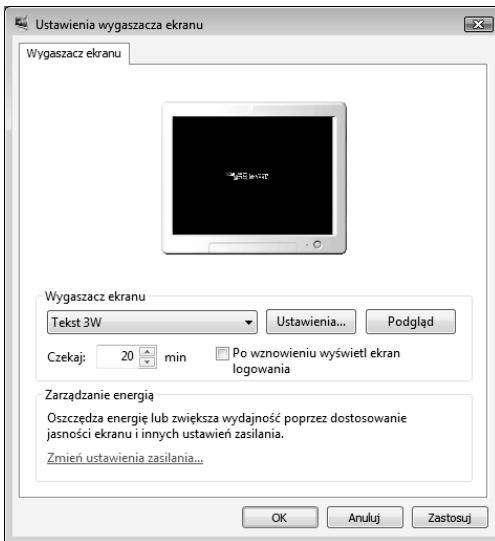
Ustawienia wygaszacza ekranu

Wygaszacz ekranu

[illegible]

Wygaszacz ekranu

Tekst 3W

Ustawienia...

Podgląd

Czekaj: 20 min

Po wznowieniu wyświetl ekran logowania

Zarządzanie energią

Oszczędza energię lub zwiększa wydajność poprzez dostosowanie jasności ekranu i innych ustawień zasilania.

Zmień ustawienia zasilania...

OK

Anuluj

Zastosuj